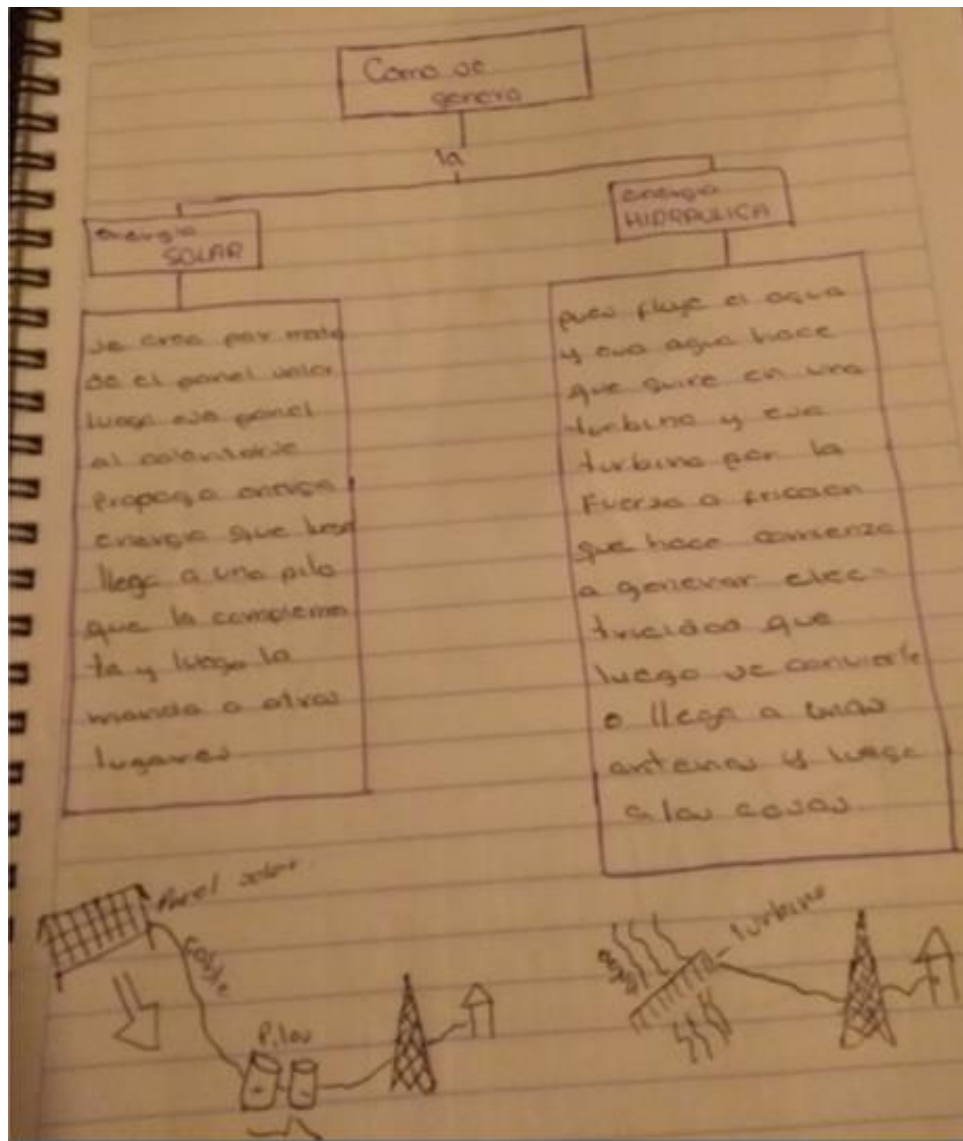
Como se genera

la

energia SOLAR

se crea por medio de el panel solar luego ese panel al calentarse propaga energia energia que luego llega a una pila que la complementa y luego la manda a otros lugares

energia HIDRAULICA

pues fluye el agua y esa agua hace que gire en una turbina y esa turbina por la fuerza o friccion que hace comienza a generar electricidad que luego se convierte o llega a unas antenas y luego a las casas.

Panel solar

cable

Pilas

agua

turbina